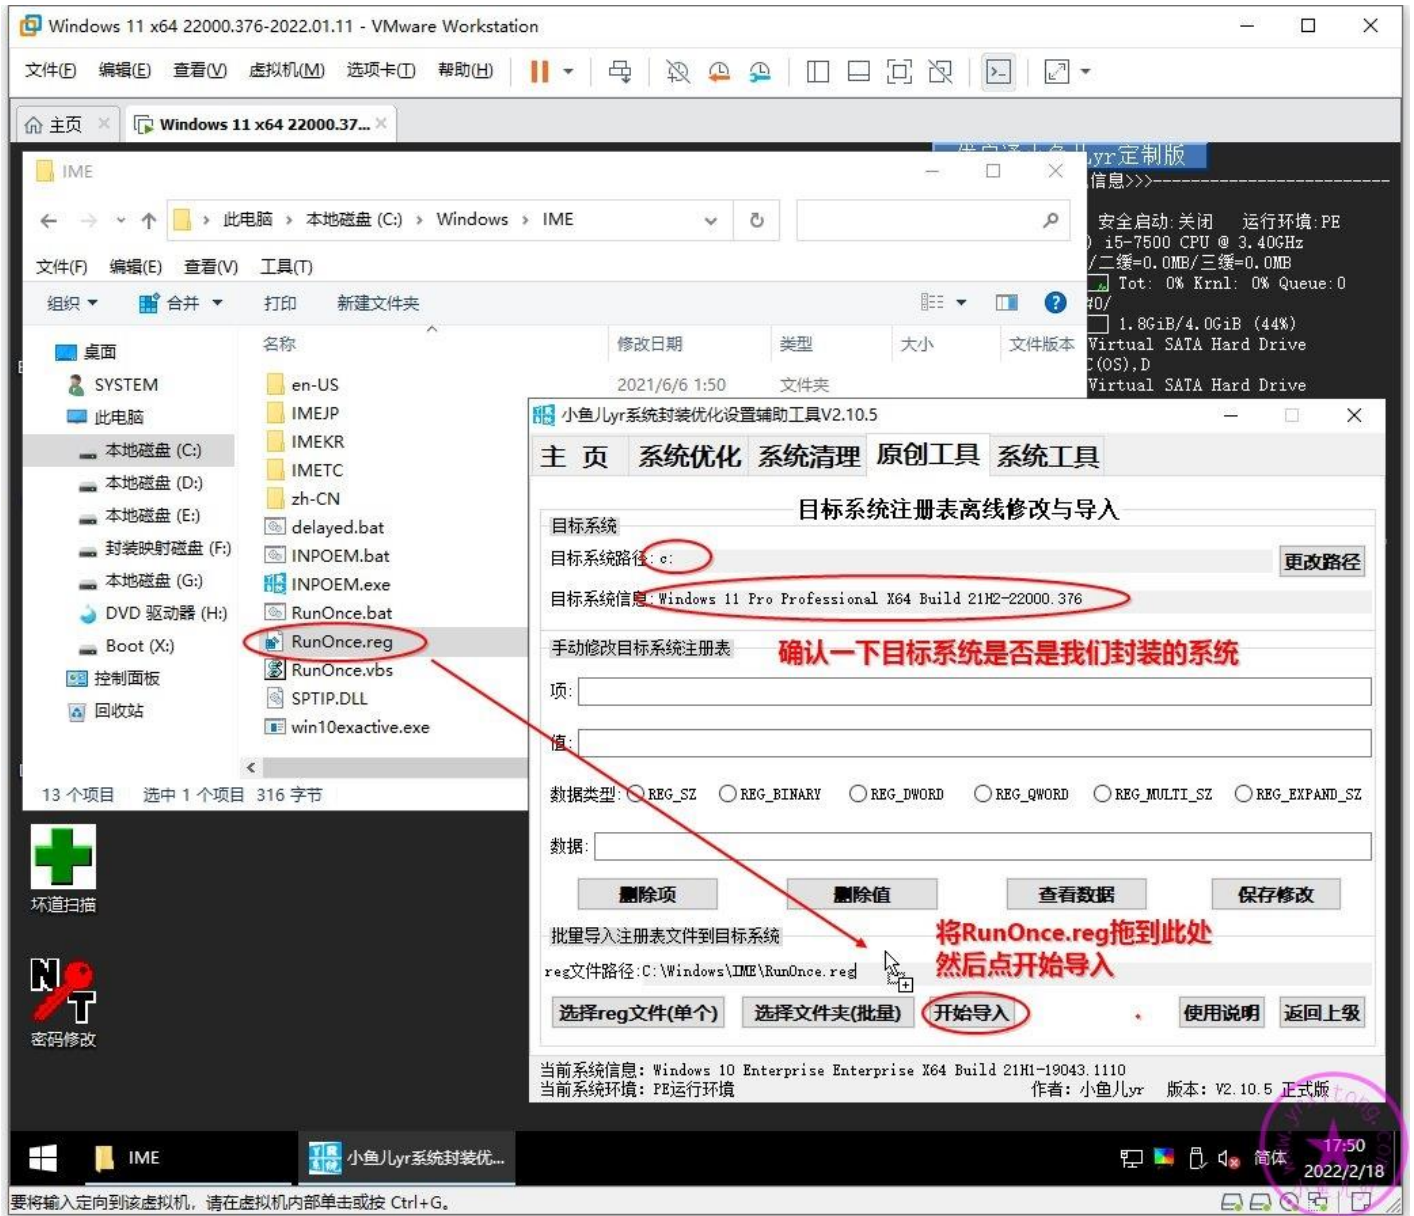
Windows 11 x64 22000.376-2022.01.11 - VMware Workstation

文件(F) 编辑(E) 查看(V) 虚拟机(M) 选项卡(T) 帮助(H)

主页 Windows 11 x64 22000.37...

IME

此电脑 › 本地磁盘 (C:) › Windows › IME

文件(F) 编辑(E) 查看(V) 工具(T)

组织 合并 打印 新建文件夹

桌面
SYSTEM
此电脑
本地磁盘 (C:)
本地磁盘 (D:)
本地磁盘 (E:)
封装映射磁盘 (F:)
本地磁盘 (G:)
DVD 驱动器 (H:)
Boot (X:)
控制面板
回收站

| 名称 | 修改日期 | 类型 | 大小 | 文件版本 |
|---|---|---|---|---|
| en-US | 2021/6/6 1:50 | 文件夹 | | |
| IMEJP | | | | |
| IMEKR | | | | |
| IMETC | | | | |
| zh-CN | | | | |
| delayed.bat | | | | |
| INPOEM.bat | | | | |
| INPOEM.exe | | | | |
| RunOnce.bat | | | | |
| RunOnce.reg | | | | |
| RunOnce.vbs | | | | |
| SPTIP.DLL | | | | |
| win10exactive.exe | | | | |

13 个项目 选中 1 个项目 316 字节

yr定制版
信息>>>
安全启动:关闭 运行环境:PE
i5-7500 CPU @ 3.40GHz
/二缓=0.0MB/三缓=0.0MB
Tot: 0% Krnl: 0% Queue:0
#0/
1.8GiB/4.0GiB (44%)
Virtual SATA Hard Drive
C(OS),D
Virtual SATA Hard Drive

小鱼儿yr系统封装优化设置辅助工具V2.10.5

主 页 系统优化 系统清理 原创工具 系统工具

目标系统注册表离线修改与导入

目标系统
目标系统路径: c:
更改路径
目标系统信息: Windows 11 Pro Professional X64 Build 21H2-22000.376

手动修改目标系统注册表
确认一下目标系统是否是我们封装的系统
项:
值:
数据类型: REG_SZ REG_BINARY REG_DWORD REG_QWORD REG_MULTI_SZ REG_EXPAND_SZ
数据:
删除项 删除值 查看数据 保存修改

批量导入注册表文件到目标系统
将RunOnce.reg拖到此处
然后点开始导入
reg文件路径:C:\Windows\IME\RunOnce.reg
选择reg文件(单个) 选择文件夹(批量) 开始导入 使用说明 返回上级

当前系统信息: Windows 10 Enterprise Enterprise X64 Build 21H1-19043.1110
当前系统环境: PE运行环境
作者: 小鱼儿yr 版本: V2.10.5 正式版

坏道扫描
密码修改

IME 小鱼儿yr系统封装优... 简体 17:50 2022/2/18

要将输入定向到该虚拟机，请在虚拟机内部单击或按 Ctrl+G。